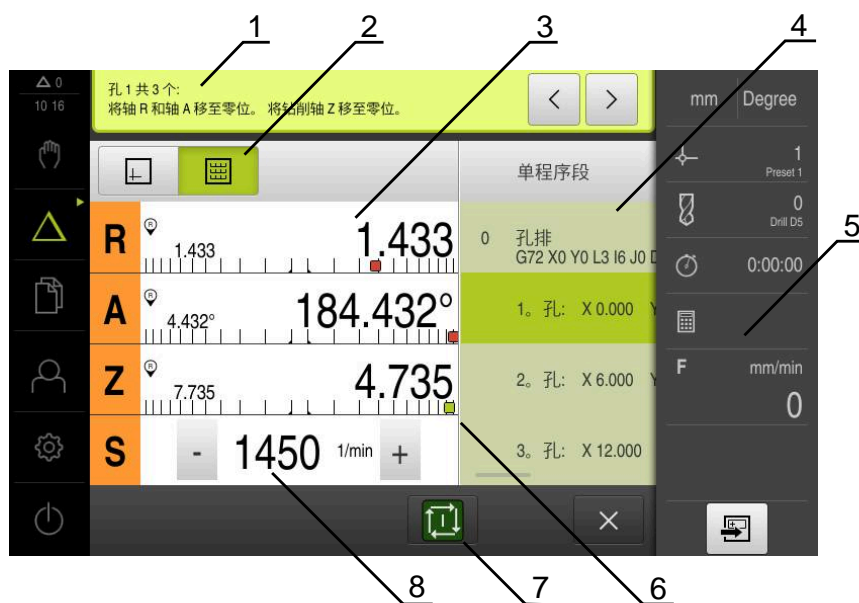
1
2
3
4
5

Δ 0
10 16

孔 1 共 3 个:
将轴 R 和轴 A 移至零位。将钻削轴 Z 移至零位。

<
>

mm
Degree

单程序段

R
1.433
1.433

A
4.432°
184.432°

Z
7.735
4.735

S
-
1450
1/min
+

0
孔排
G72 X0 Y0 L3 I6 J0 D

1。孔: X 0.000 Y

2。孔: X 6.000 Y

3。孔: X 12.000

1
Preset 1

0
Drill D5

0:00:00

F
mm/min
0

×

8
7
6